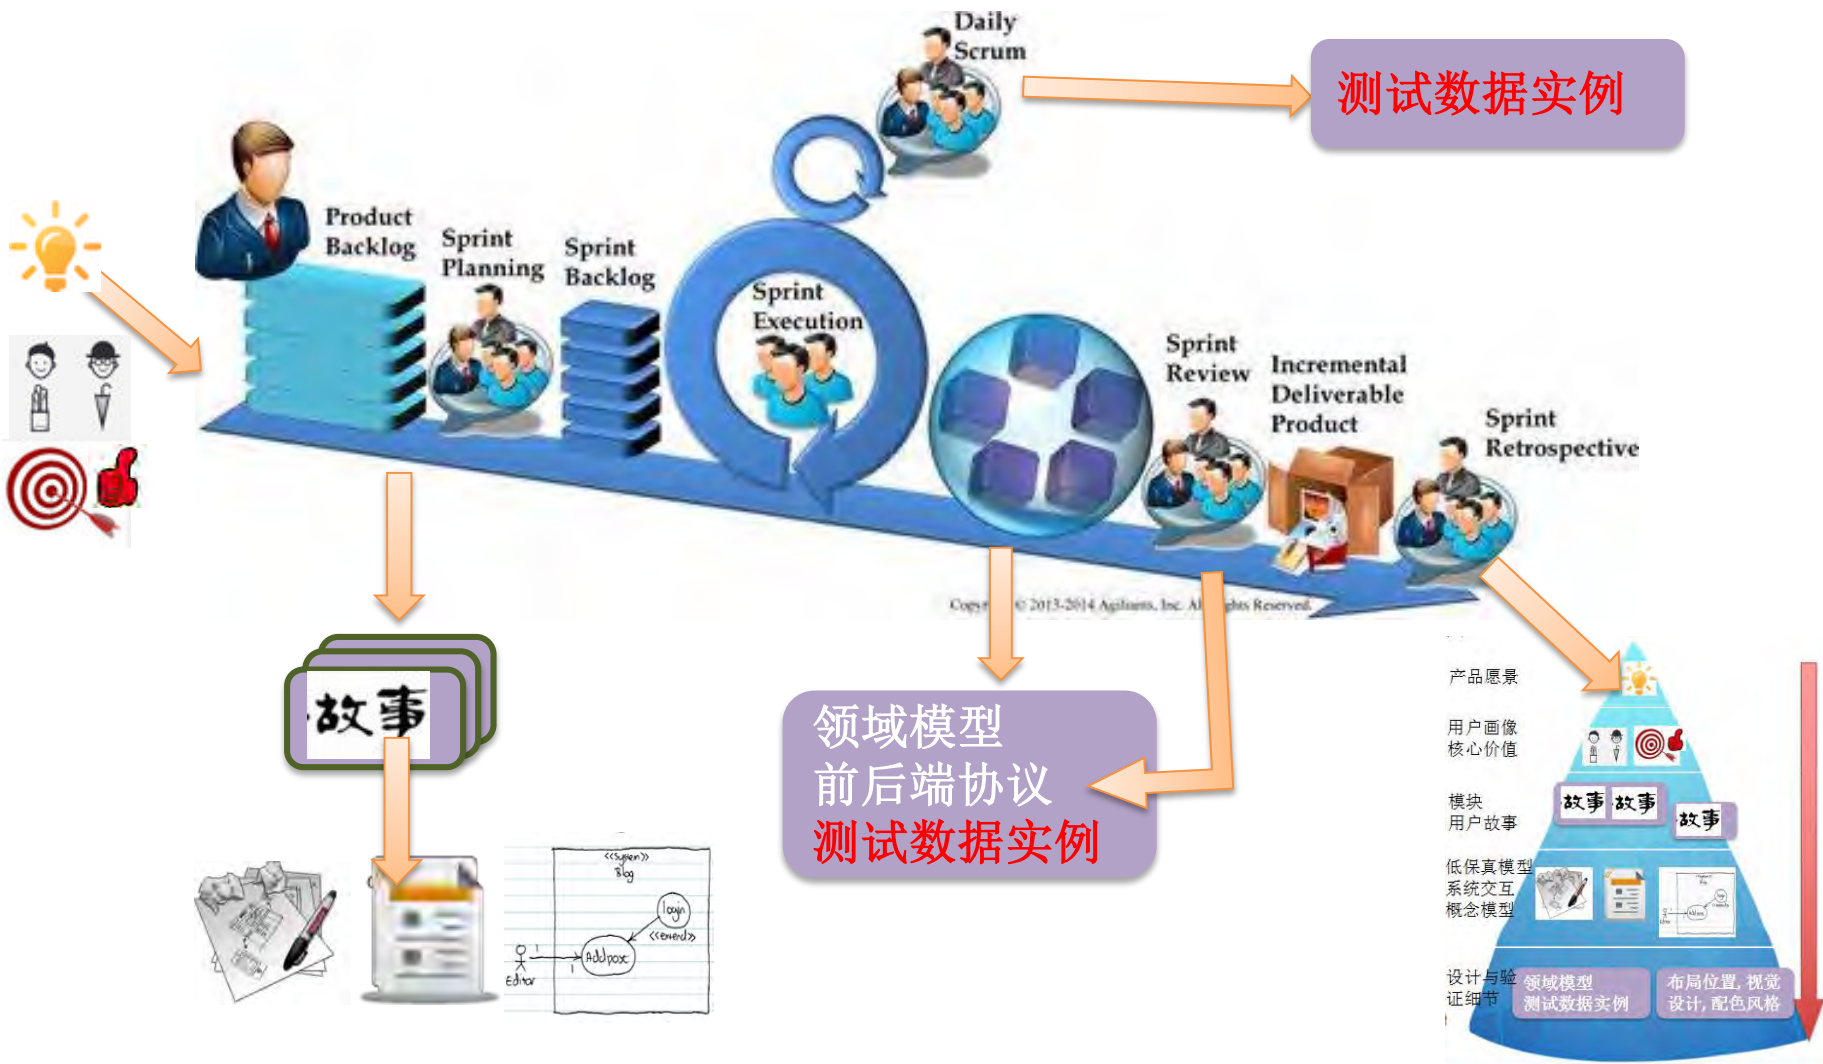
Daily Scrum

测试数据实例

Product Backlog

Sprint Planning

Sprint Backlog

Sprint Execution

Sprint Review

Incremental Deliverable Product

Sprint Retrospective

Copy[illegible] © 2013-2014 Agilants, Inc. Al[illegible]ghts Reserved.

故事

领域模型
前后端协议
测试数据实例

<<Super>>
Blog
login
<<extend>>
AddPost
Editor

产品愿景

用户画像
核心价值

模块
用户故事

故事 故事 故事

低保真模型
系统交互
概念模型

设计与验证细节

领域模型
测试数据实例

布局位置，视觉设计，配色风格